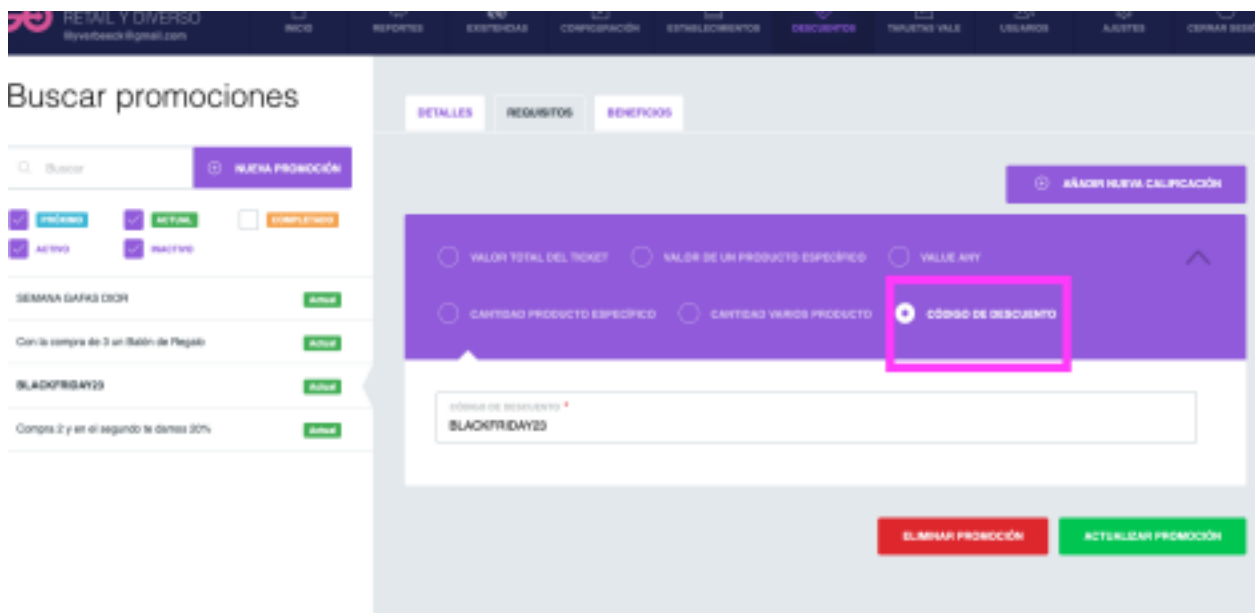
RETAIL Y DIVERSO
lilyverbeeck@gmail.com

INICIO REPORTES EXISTENCIAS CONFIGURACIÓN ESTABLECIMIENTOS DESCUENTOS TARJETAS VALE USUARIOS AJUSTES CERRAR SESIÓN

Buscar promociones

Buscar

NUEVA PROMOCIÓN

PRÓXIMO ACTUAL COMPLETADO
ACTIVO INACTIVO

SEMANA GAFAS DIOR Actual
Con la compra de 3 un Balón de Regalo Actual
BLACKFRIDAY23 Actual
Compra 2 y en el segundo te damos 20% Actual

DETALLES REQUISITOS BENEFICIOS

AÑADIR NUEVA CALIFICACIÓN

VALOR TOTAL DEL TICKET
VALOR DE UN PRODUCTO ESPECÍFICO
VALUE ANY
CANTIDAD PRODUCTO ESPECÍFICO
CANTIDAD VARIOS PRODUCTO
CÓDIGO DE DESCUENTO

CÓDIGO DE DESCUENTO *
BLACKFRIDAY23

ELIMINAR PROMOCIÓN
ACTUALIZAR PROMOCIÓN